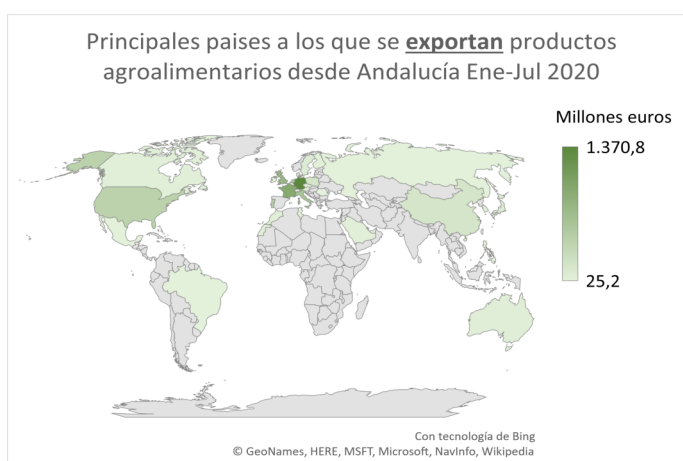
Principales paises a los que se **exportan** productos agroalimentarios desde Andalucía Ene-Jul 2020

Millones euros

1.370,8

25,2

Con tecnología de Bing
© GeoNames, HERE, MSFT, Microsoft, NavInfo, Wikipedia